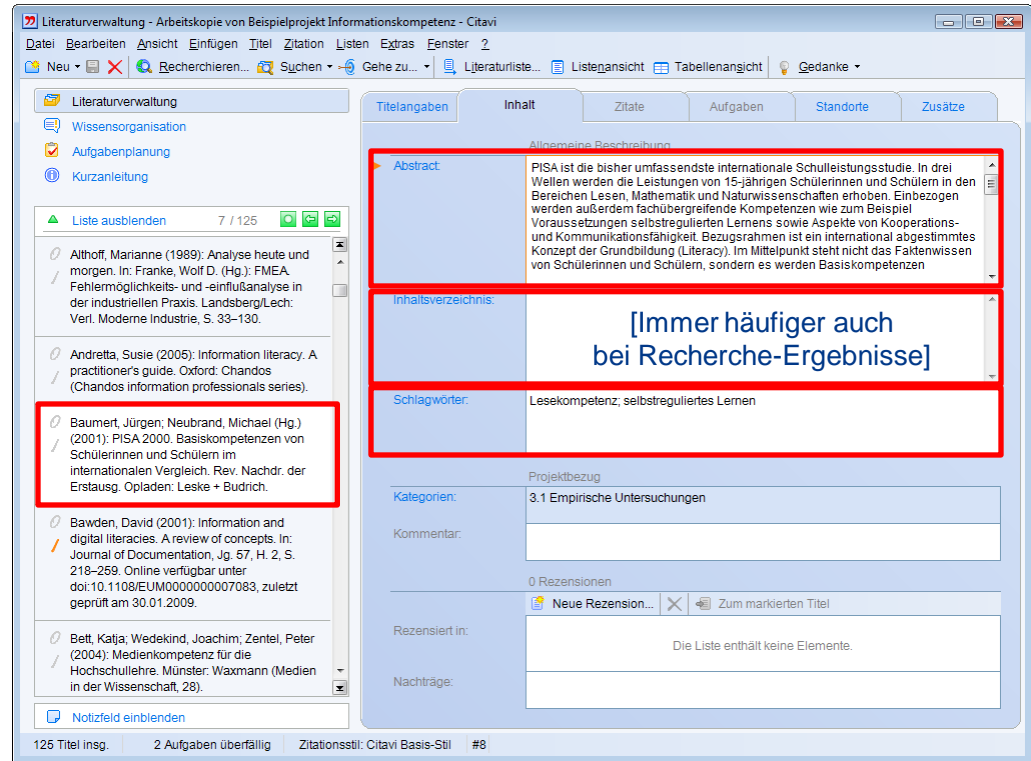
Literaturverwaltung - Arbeitskopie von Beispielprojekt Informationskompetenz - Citavi

Datei Bearbeiten Ansicht Einfügen Titel Zitation Listen Extras Fenster ?

Neu Recherchieren... Suchen Gehe zu... Literaturliste... Listenansicht Tabellenansicht Gedanke

Literaturverwaltung
Wissensorganisation
Aufgabenplanung
Kurzanleitung

Liste ausblenden 7 / 125

Althoff, Marianne (1989): Analyse heute und morgen. In: Franke, Wolf D. (Hg.): FMEA. Fehlermöglichkeits- und -einflußanalyse in der industriellen Praxis. Landsberg/Lech: Verl. Moderne Industrie, S. 33–130.

Andretta, Susie (2005): Information literacy. A practitioner's guide. Oxford: Chandos (Chandos information professionals series).

Baumert, Jürgen; Neubrand, Michael (Hg.) (2001): PISA 2000. Basiskompetenzen von Schülerinnen und Schülern im internationalen Vergleich. Rev. Nachdr. der Erstausg. Opladen: Leske + Budrich.

Bawden, David (2001): Information and digital literacies. A review of concepts. In: Journal of Documentation, Jg. 57, H. 2, S. 218–259. Online verfügbar unter doi:10.1108/EUM0000000007083, zuletzt geprüft am 30.01.2009.

Bett, Katja; Wedekind, Joachim; Zentel, Peter (2004): Medienkompetenz für die Hochschullehre. Münster: Waxmann (Medien in der Wissenschaft, 28).

Notizfeld einblenden

Titelangaben | Inhalt | Zitate | Aufgaben | Standorte | Zusätze

Allgemeine Beschreibung

Abstract:
PISA ist die bisher umfassendste internationale Schulleistungsstudie. In drei Wellen werden die Leistungen von 15-jährigen Schülerinnen und Schülern in den Bereichen Lesen, Mathematik und Naturwissenschaften erhoben. Einbezogen werden außerdem fachübergreifende Kompetenzen wie zum Beispiel Voraussetzungen selbstregulierten Lernens sowie Aspekte von Kooperations- und Kommunikationsfähigkeit. Bezugsrahmen ist ein international abgestimmtes Konzept der Grundbildung (Literacy). Im Mittelpunkt steht nicht das Faktenwissen von Schülerinnen und Schülern, sondern es werden Basiskompetenzen

Inhaltsverzeichnis:
[Immer häufiger auch bei Recherche-Ergebnisse]

Schlagwörter:
Lesekompetenz; selbstreguliertes Lernen

Projektbezug

Kategorien:
3.1 Empirische Untersuchungen

Kommentar:

0 Rezensionen

Neue Rezension... Zum markierten Titel

Rezensiert in:
Die Liste enthält keine Elemente.

Nachträge:

125 Titel insg. 2 Aufgaben überfällig Zitationsstil: Citavi Basis-Stil #8